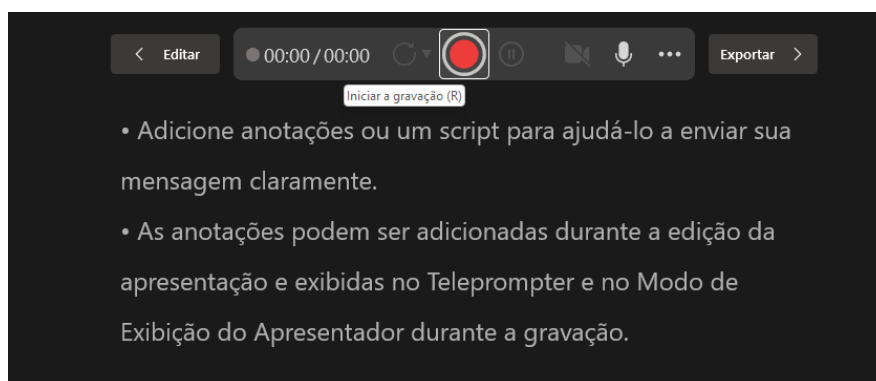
< Editar
00:00 / 00:00
Iniciar a gravação (R)
•••
Exportar >

• Adicione anotações ou um script para ajudá-lo a enviar sua mensagem claramente.

• As anotações podem ser adicionadas durante a edição da apresentação e exibidas no Teleprompter e no Modo de Exibição do Apresentador durante a gravação.